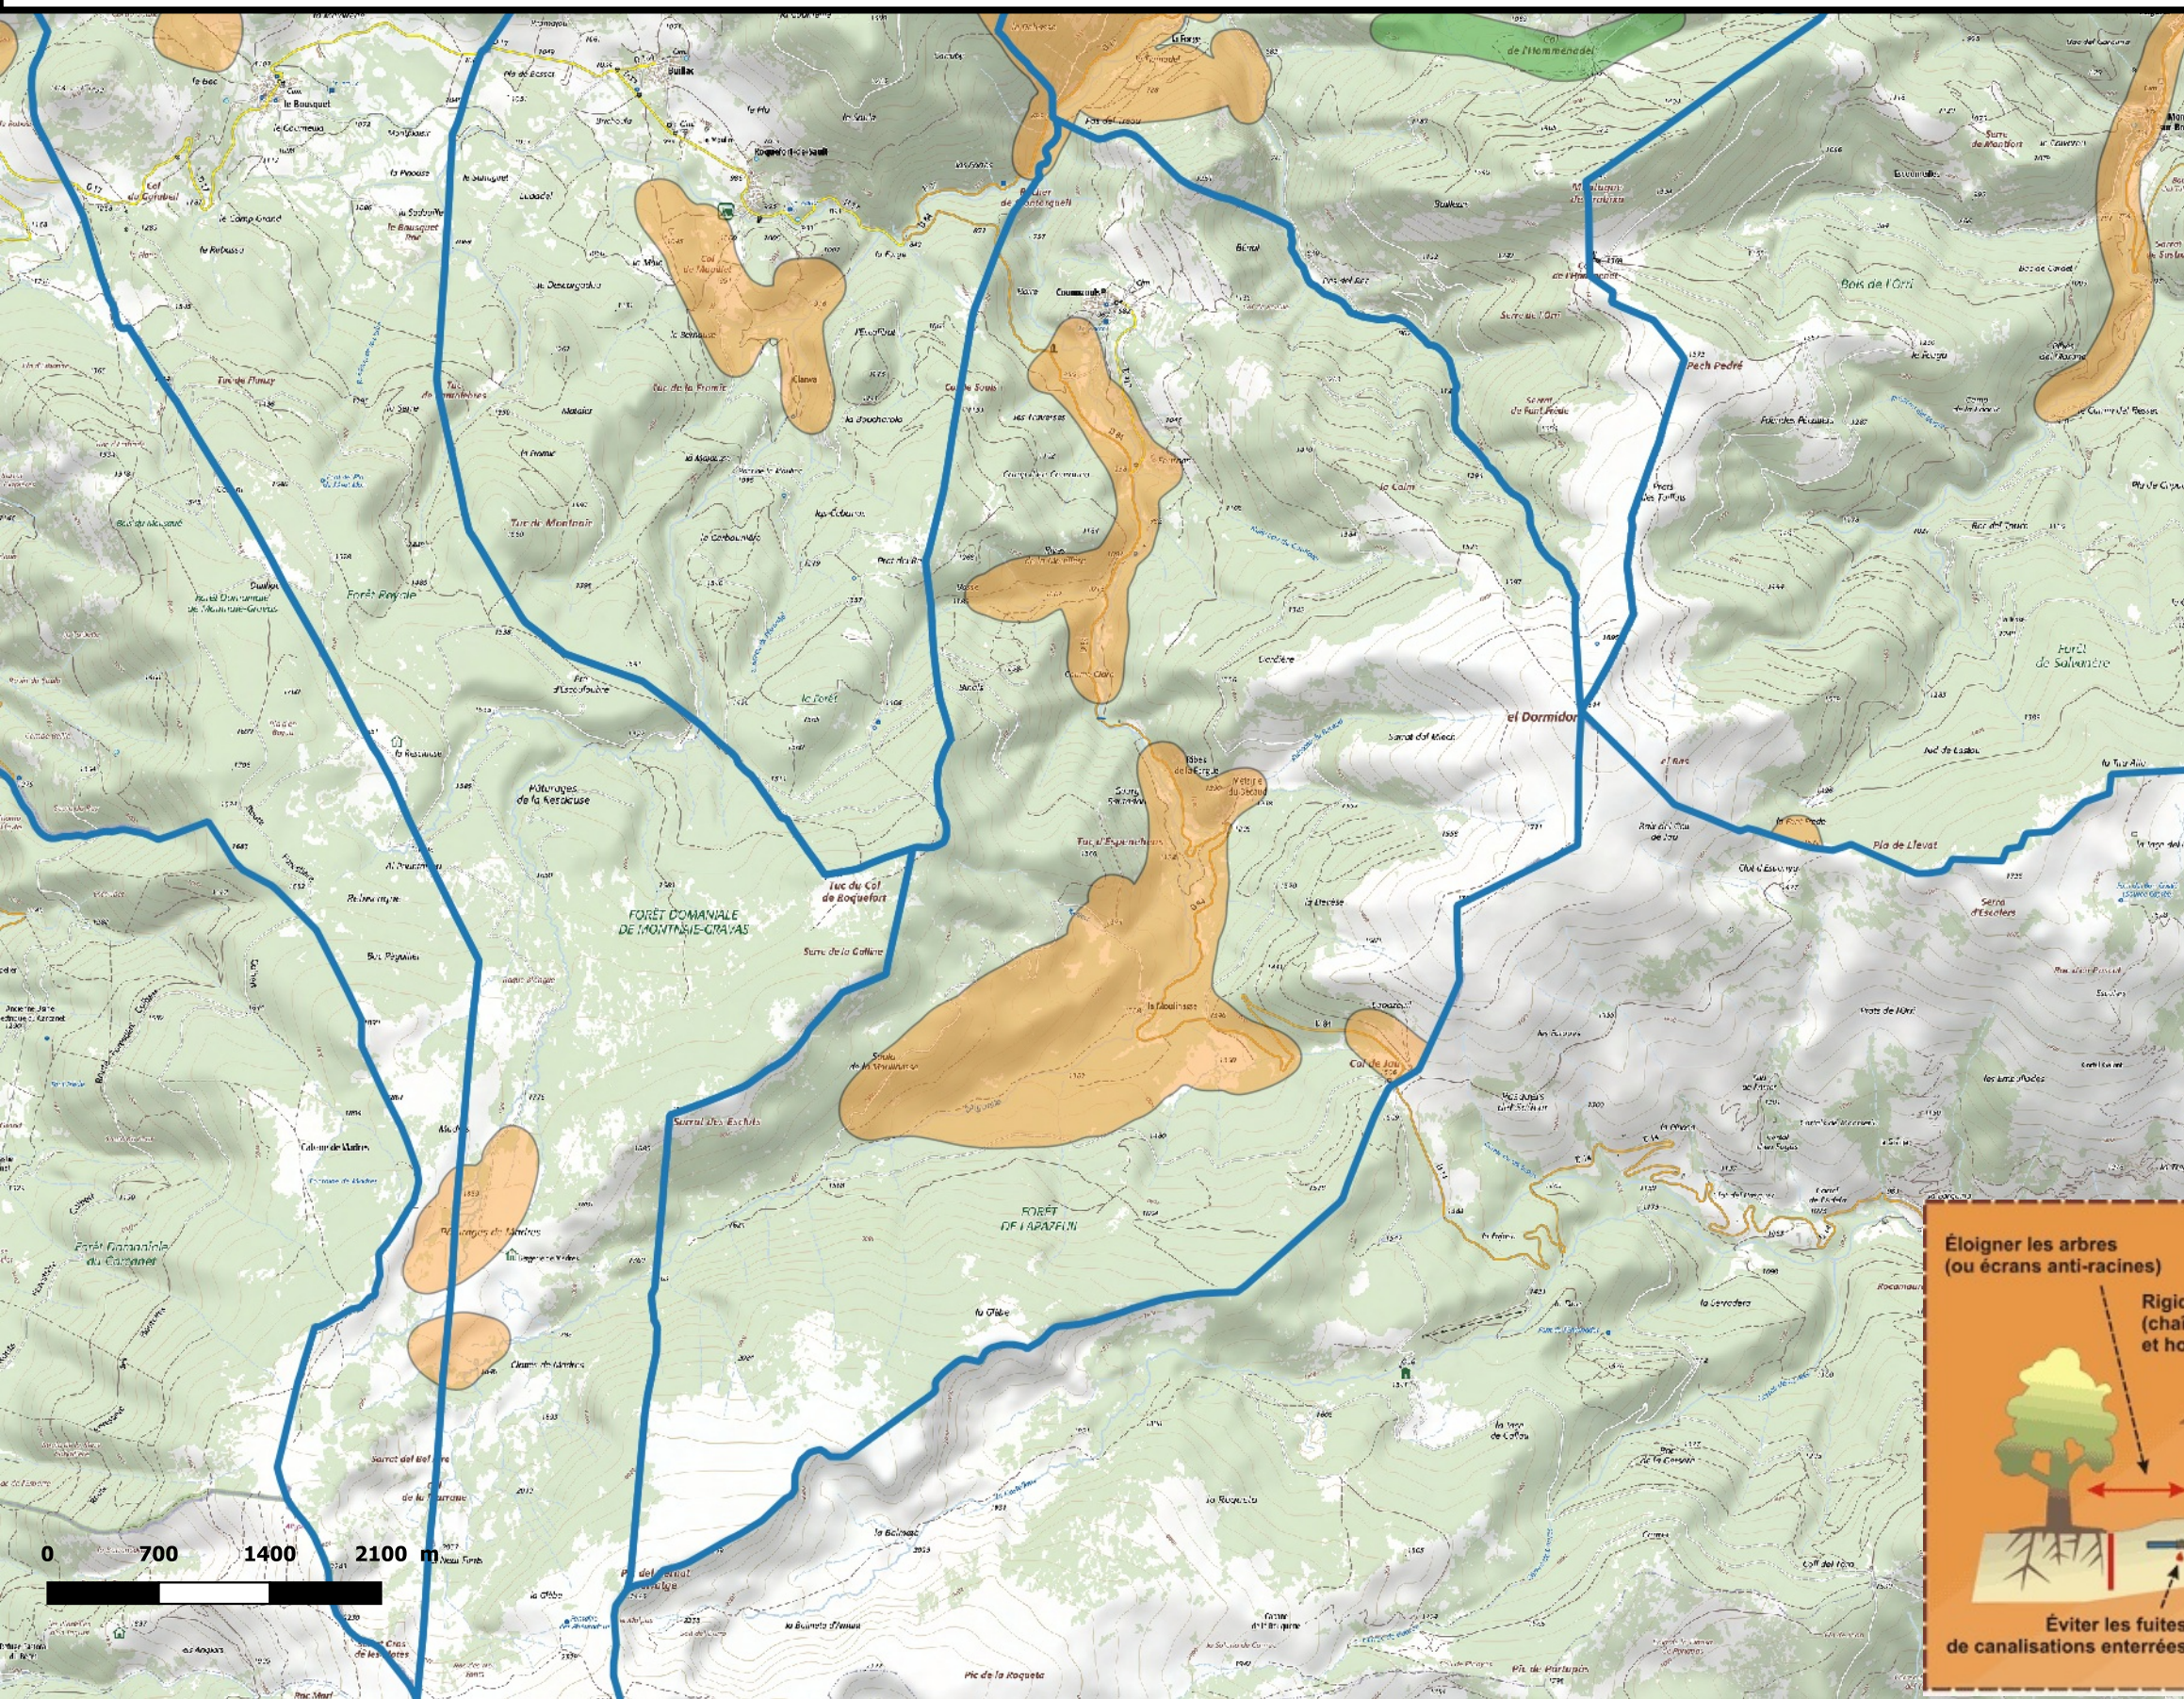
Pech Pedré

Bois de l'Orri

Forêt de Salvanère

el Dormidor

Pla de Lleva

Tuc du Col de Roquefort

FORÊT COMMUNALE DE MONTSÉGUR-GRAYAS

FORÊT DE L'ARAZÈUN

Forêt Royale

Pâturages de la Restacuse

Col de Jau

Forêt Communale du Carcanet

0 700 1400 2100 m

Éloigner les arbres (ou écrans anti-racines)

Rigi
(cha
et ho

Éviter les fuites
de canalisations enterrée